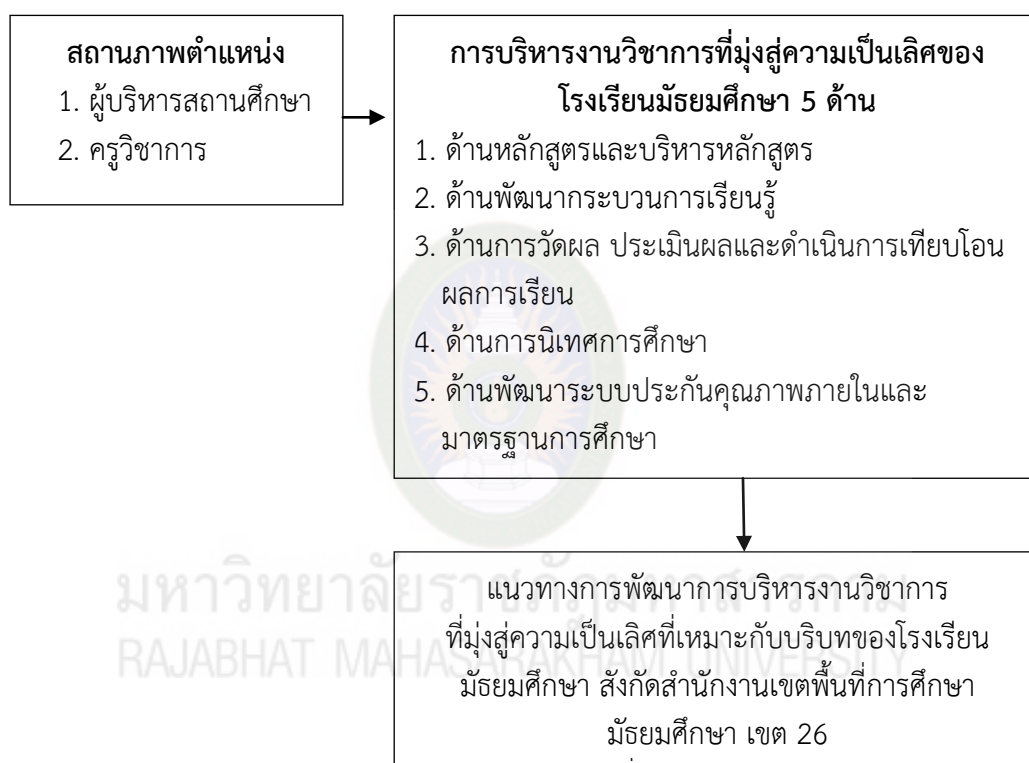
สถานภาพตำแหน่ง
1. ผู้บริหารสถานศึกษา
2. ครูวิชาการ

การบริหารงานวิชาการที่มุ่งสู่ความเป็นเลิศของโรงเรียนมัธยมศึกษา 5 ด้าน
1. ด้านหลักสูตรและบริหารหลักสูตร
2. ด้านพัฒนากระบวนการเรียนรู้
3. ด้านการวัดผล ประเมินผลและดำเนินการเทียบโอนผลการเรียน
4. ด้านการนิเทศการศึกษา
5. ด้านพัฒนาระบบประกันคุณภาพภายในและมาตรฐานการศึกษา

มหาวิทยาลัยราชภัฏมหาสารคาม
RAJABHAT MAHASARAKHAM UNIVERSITY

แนวทางการพัฒนาการบริหารงานวิชาการที่มุ่งสู่ความเป็นเลิศที่เหมาะกับบริบทของโรงเรียนมัธยมศึกษา สังกัดสำนักงานเขตพื้นที่การศึกษามัธยมศึกษา เขต 26